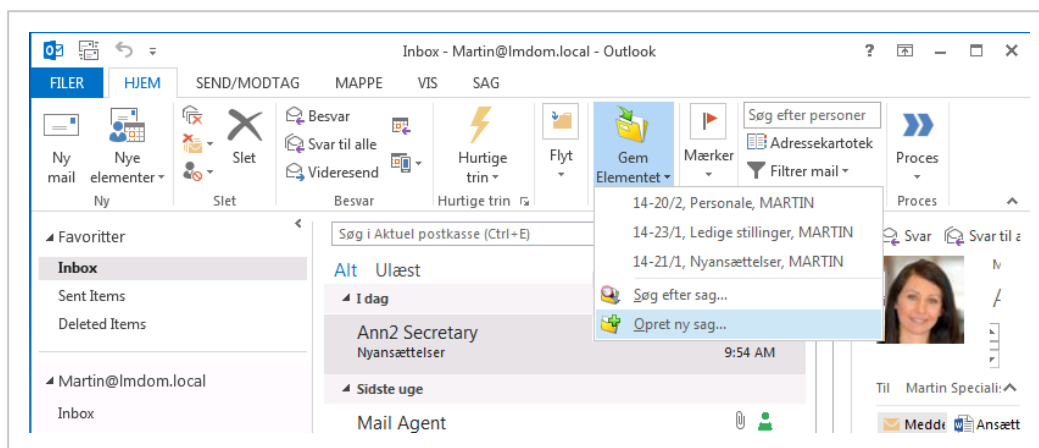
Inbox - Martin@lmdom.local - Outlook

? 

FILER HJEM SEND/MODTAG MAPPE VIS SAG

Ny mail
Nye elementer
Ny

Slet
Slet

Besvar
Svar til alle
Videresend
Besvar

Hurtige trin
Hurtige trin

Flyt

Gem Elementet

Mærker

Søg efter personer
Adressekartotek
Filtrer mail

Proces
Proces

14-20/2, Personale, MARTIN
14-23/1, Ledige stillinger, MARTIN
14-21/1, Nyansættelser, MARTIN
Søg efter sag...
Opret ny sag...

Favoritter
Inbox
Sent Items
Deleted Items

Martin@lmdom.local
Inbox

Søg i Aktuel postkasse (Ctrl+E)

Alt Ulæst

I dag
Ann2 Secretary
Nyansættelser
9:54 AM

Sidste uge
Mail Agent

Svar Svar til a

Til Martin Speciali

Medde Ansætt